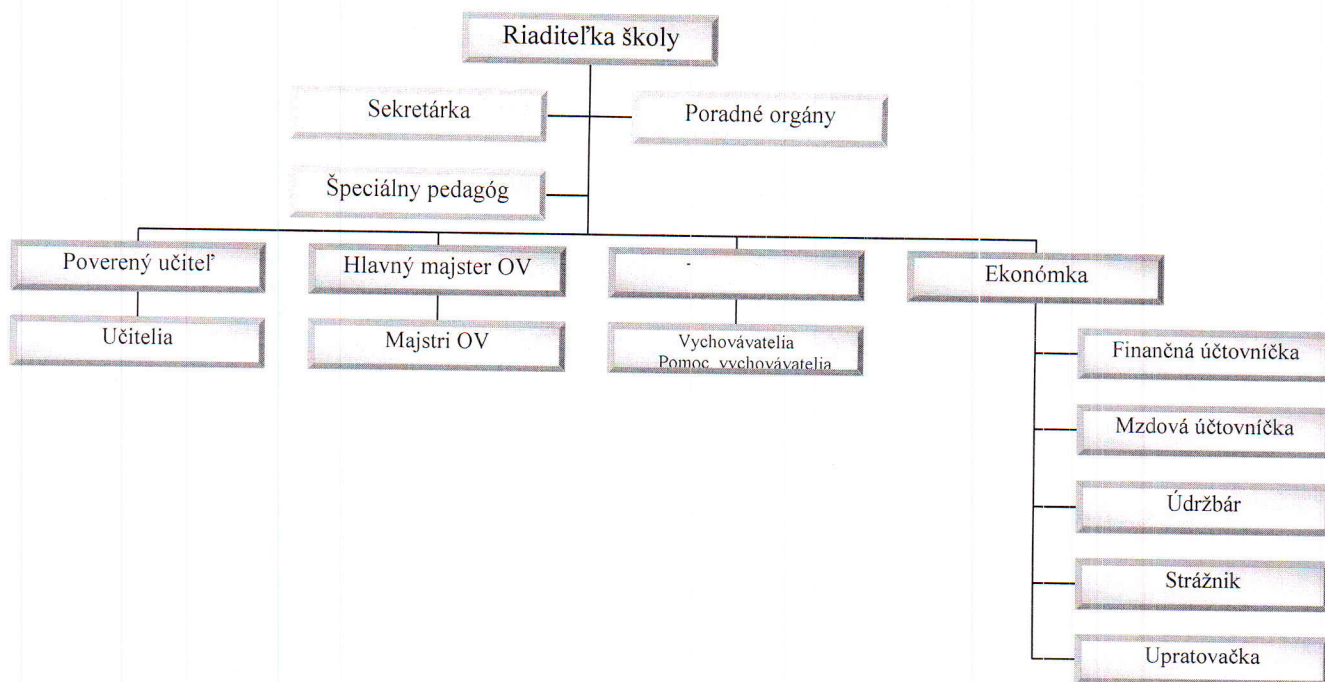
Riaditeľka školy

Sekretárka

Poradné orgány

Špeciálny pedagóg

Poverený učiteľ

Hlavný majster OV

-

Ekonómka

Učitelia

Majstri OV

Vychovávatelia
Pomoc. vychovávatelia

Finančná účtovníčka

Mzdová účtovníčka

Údržbár

Strážnik

Upratovačka